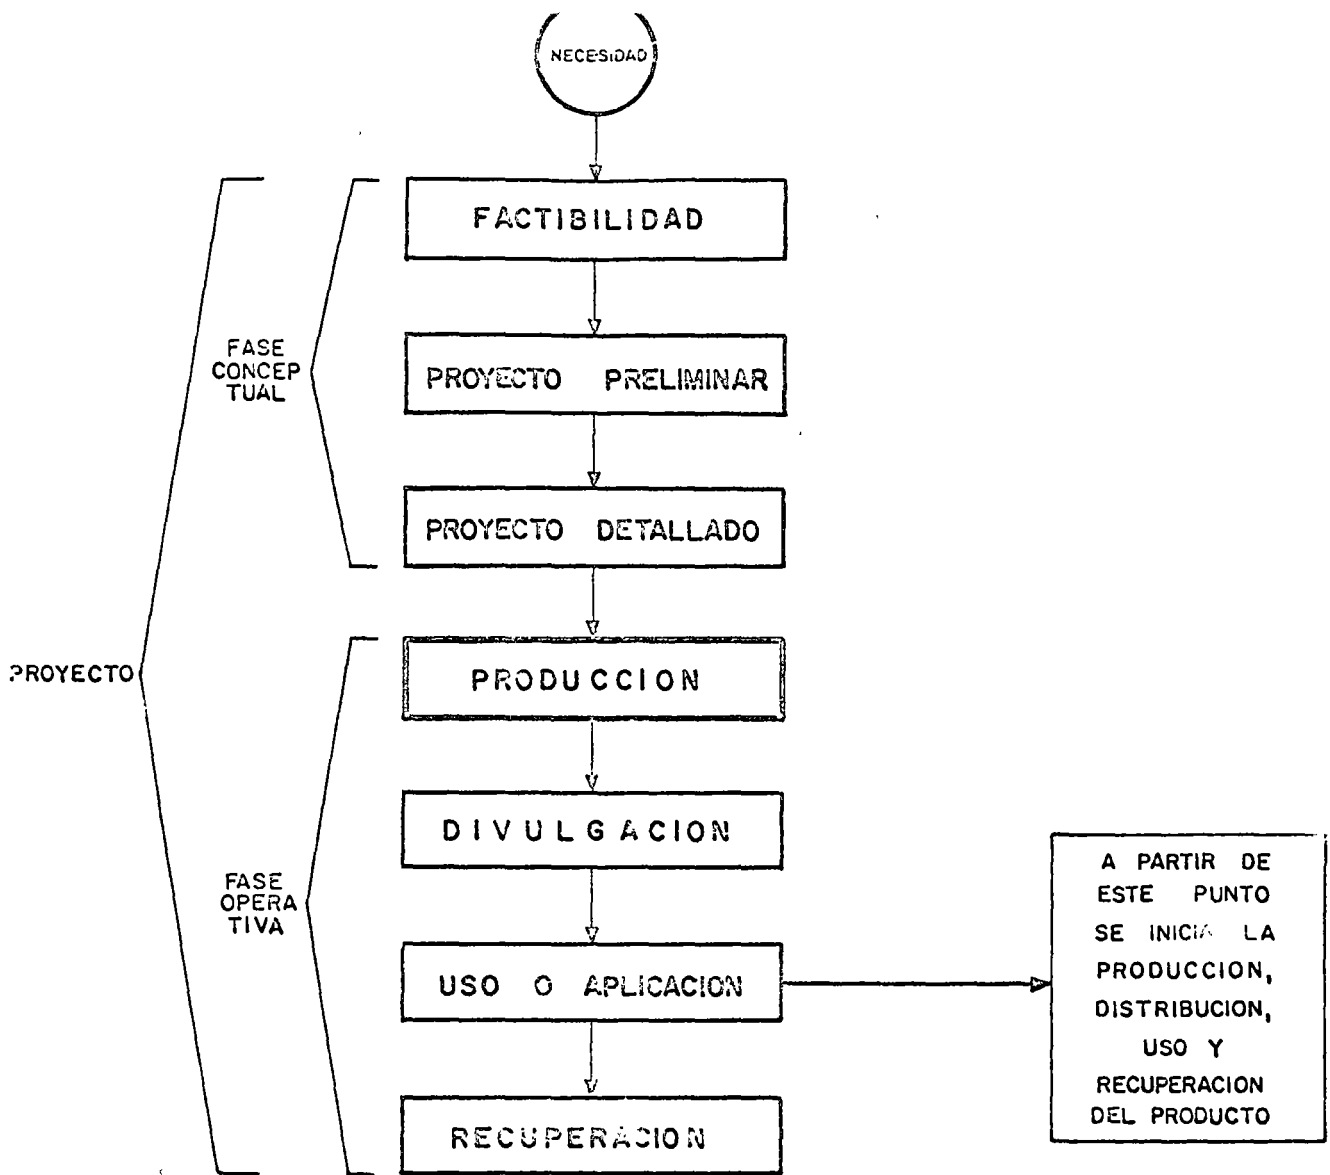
NECESIDAD

FACTIBILIDAD

FASE CONCEPTUAL

PROYECTO PRELIMINAR

PROYECTO DETALLADO

PROYECTO

PRODUCCION

DIVULGACION

FASE OPERATIVA

USO O APLICACION

A PARTIR DE ESTE PUNTO SE INICIA LA PRODUCCION, DISTRIBUCION, USO Y RECUPERACION DEL PRODUCTO

RECUPERACION